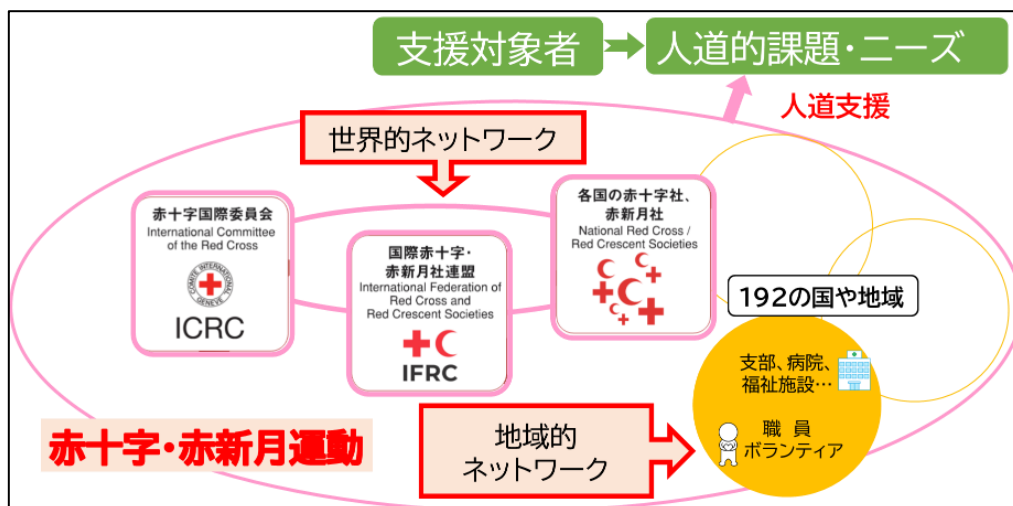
支援対象者

人道的課題・ニーズ

人道支援

世界的ネットワーク

赤十字国際委員会
International Committee of the Red Cross

COMITE INTERNATIONAL GENEVE

ICRC

国際赤十字・赤新月社連盟
International Federation of Red Cross and Red Crescent Societies

IFRC

各国の赤十字社、赤新月社
National Red Cross / Red Crescent Societies

192の国や地域

支部、病院、福祉施設…

職員
ボランティア

地域的
ネットワーク

赤十字・赤新月運動